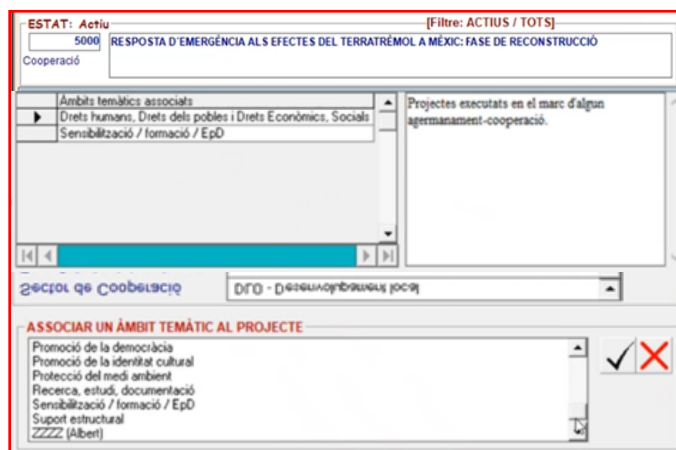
ESTAT: Actiu

[Filtre: ACTIUS / TOTS]

5000

RESPOSTA D'EMERGÈNCIA ALS EFECTES DEL TERRATRÈMOL A MÈXIC: FASE DE RECONSTRUCCIÓ

Cooperació

Àmbits temàtics associats
Drets humans, Drets dels pobles i Drets Econòmics, Socials
Sensibilització / formació / EpD

Projectes executats en el marc d'algun agermanament-cooperació.

Sector de Cooperació

DLO - Desenvolupament local

ASSOCIAR UN ÀMBIT TEMÀTIC AL PROJECTE

Promoció de la democràcia
Promoció de la identitat cultural
Protecció del medi ambient
Recerca, estudi, documentació
Sensibilització / formació / EpD
Suport estructural
ZZZZ (Albert)